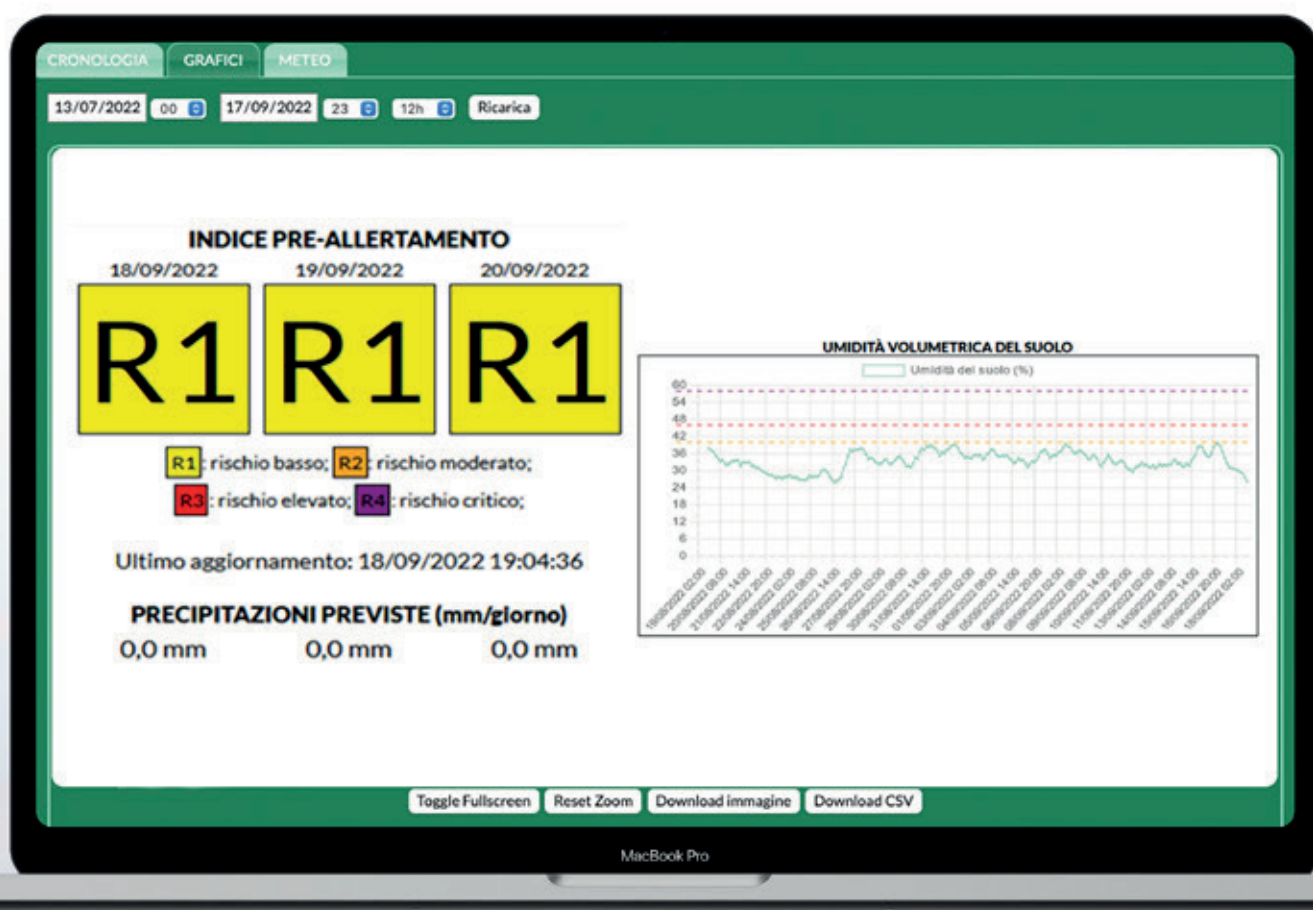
CRONOLOGIA GRAFICI METEO

13/07/2022 00 17/09/2022 23 12h Ricarica

INDICE PRE-ALLERTAMENTO

18/09/2022 19/09/2022 20/09/2022

R1 R1 R1

R1: rischio basso; R2: rischio moderato;
R3: rischio elevato; R4: rischio critico;

Ultimo aggiornamento: 18/09/2022 19:04:36

PRECIPITAZIONI PREVISTE (mm/giorno)

0,0 mm 0,0 mm 0,0 mm

UMIDITÀ VOLUMETRICA DEL SUOLO

Umidità del suolo (%)

60
54
48
42
36
30
24
18
12
6
0

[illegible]

Toggle Fullscreen Reset Zoom Download immagine Download CSV

MacBook Pro